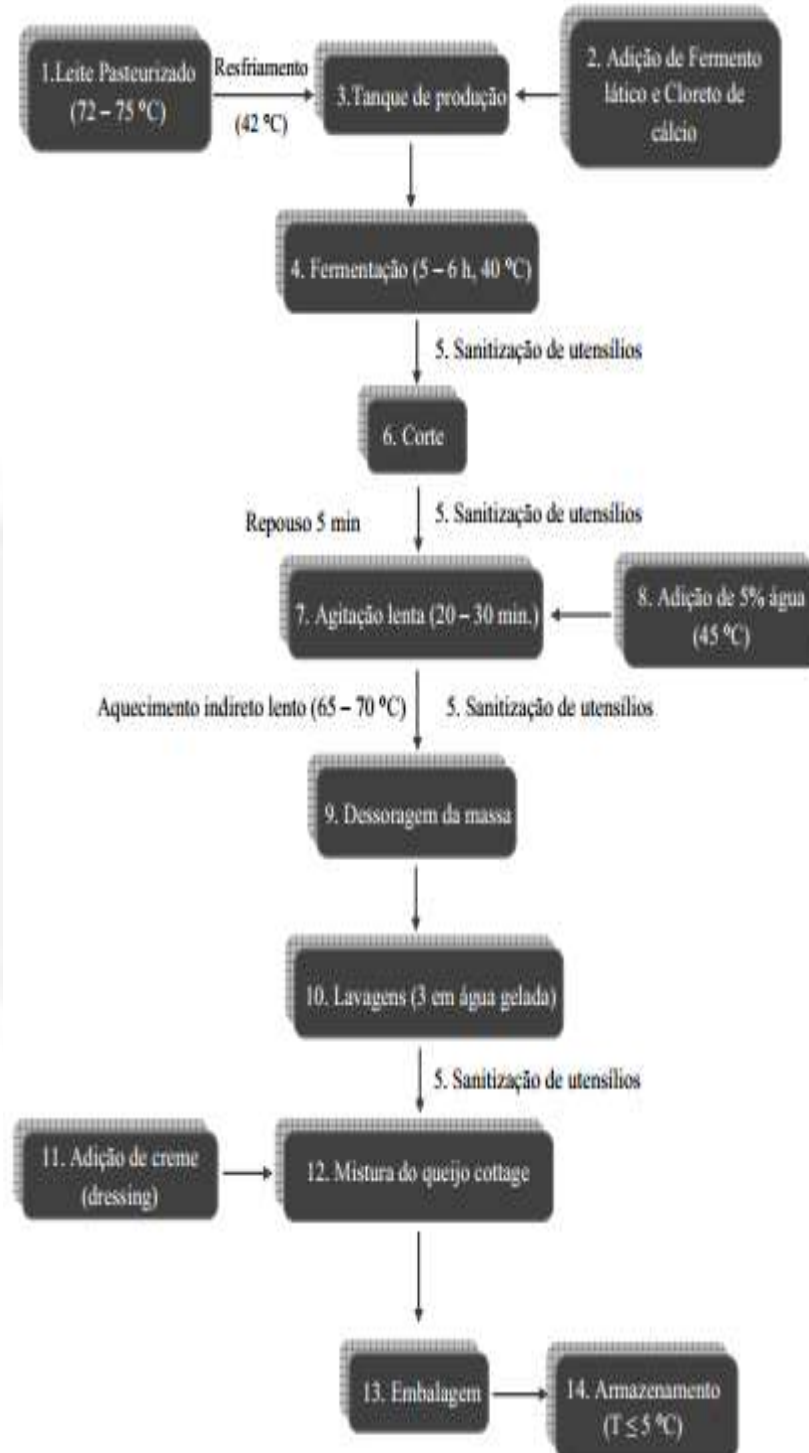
1.Leite Pasteurizado (72 – 75 ºC)

Resfriamento

(42 ºC)

3.Tanque de produção

2. Adição de Fermento lático e Cloreto de cálcio

4. Fermentação (5 – 6 h, 40 ºC)

5. Sanitização de utensílios

6. Corte

Repouso 5 min

5. Sanitização de utensílios

7. Agitação lenta (20 – 30 min.)

8. Adição de 5% água (45 ºC)

Aquecimento indireto lento (65 – 70 ºC)

5. Sanitização de utensílios

9. Dessoragem da massa

10. Lavagens (3 em água gelada)

5. Sanitização de utensílios

11. Adição de creme (dressing)

12. Mistura do queijo cottage

13. Embalagem

14. Armazenamento ($T \leq 5$ ºC)